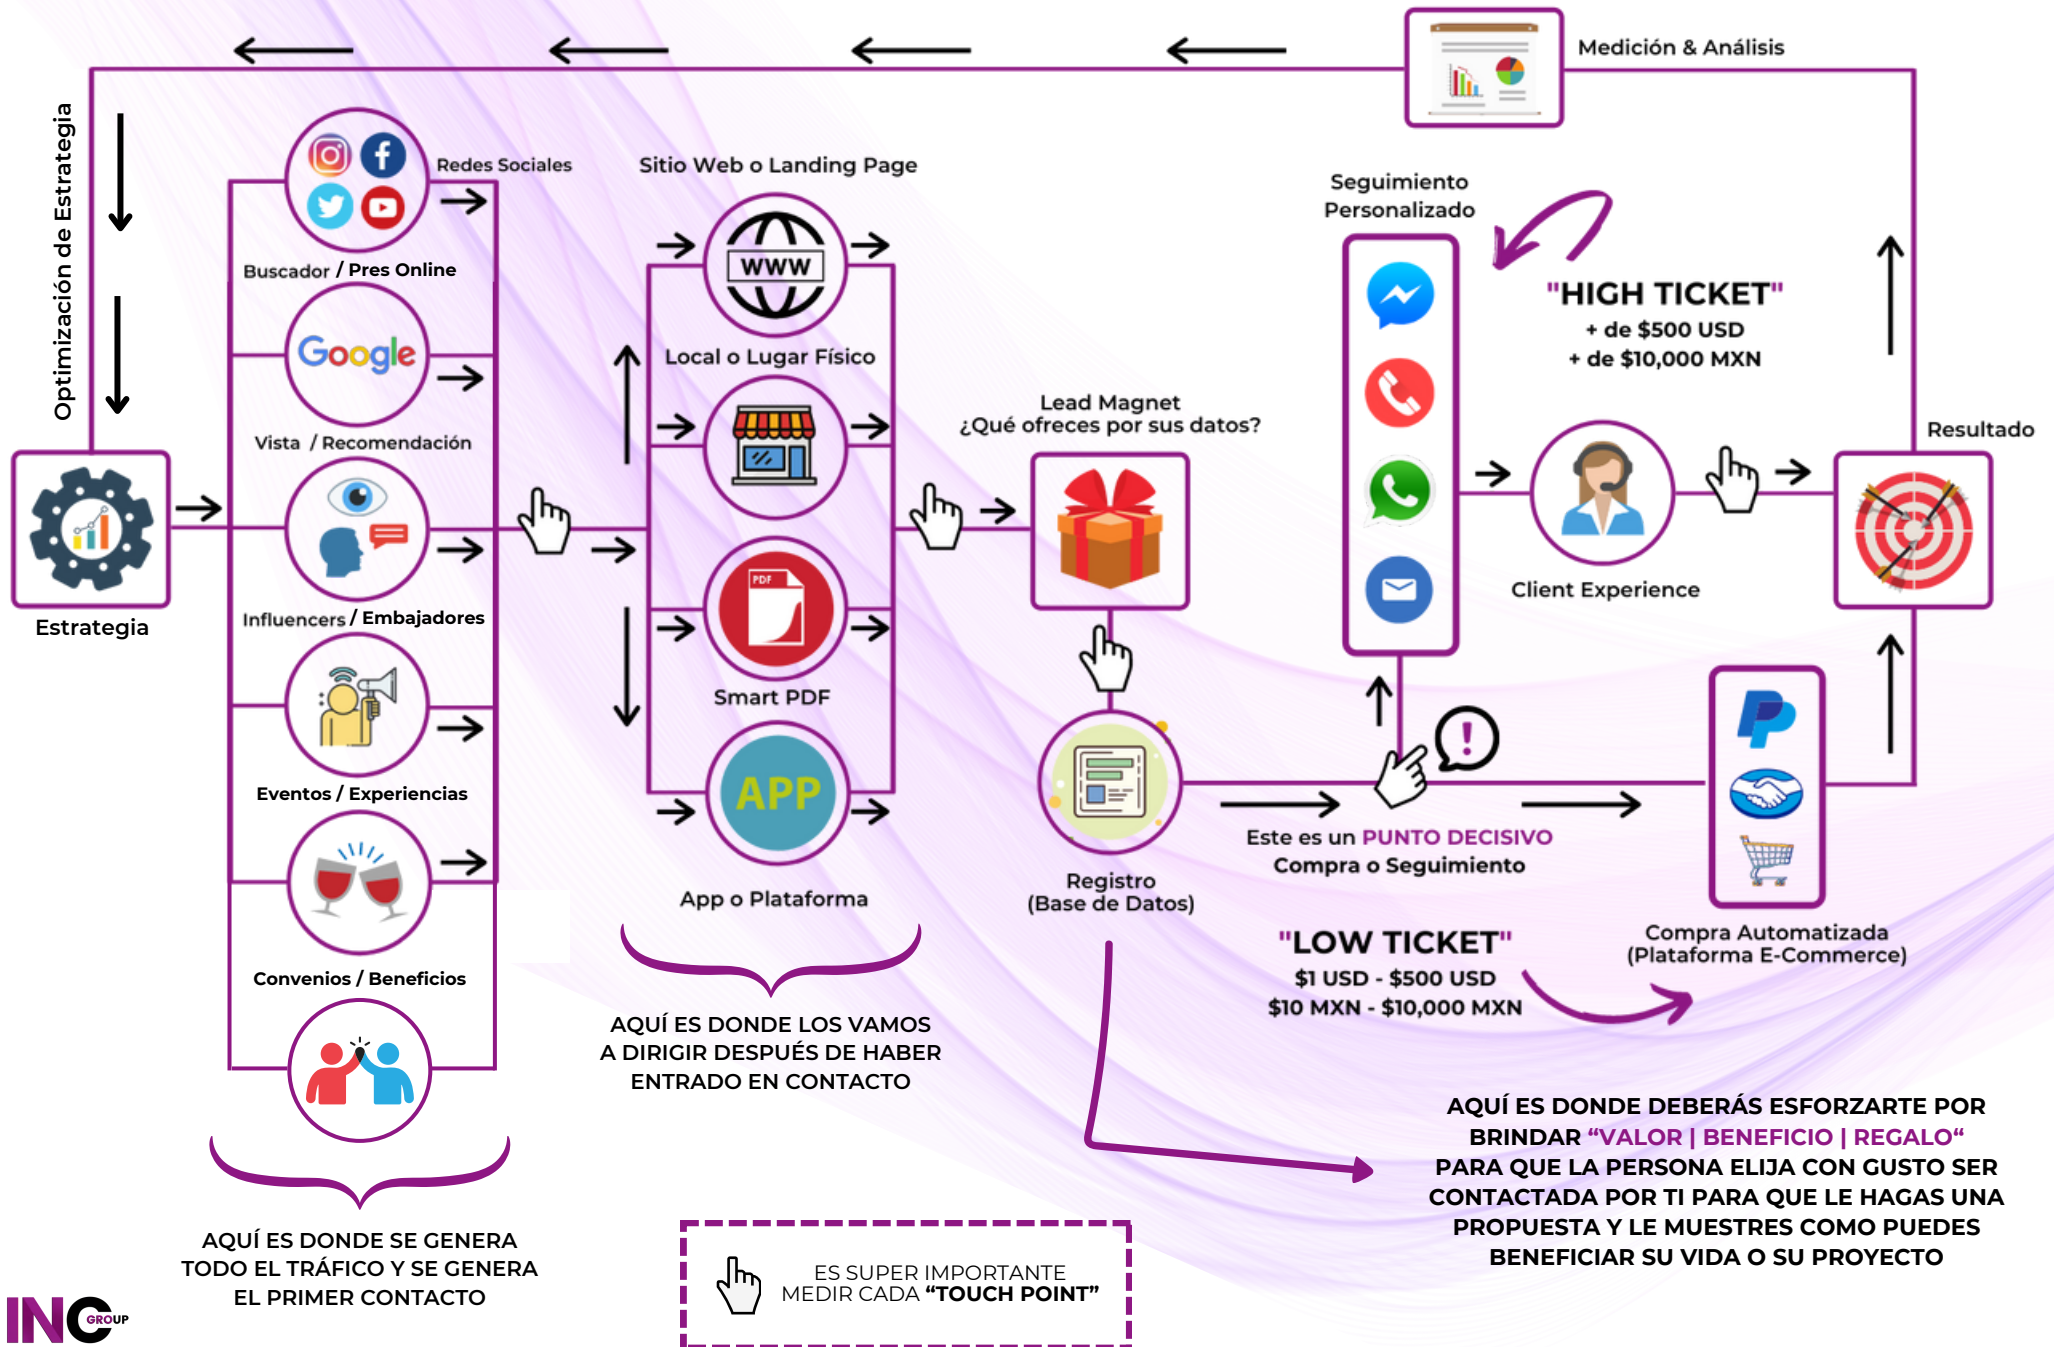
Medición & Análisis

Optimización de Estrategia

Estrategia

Redes Sociales

Buscador / Pres Online

Google

Vista / Recomendación

Influencers / Embajadores

Eventos / Experiencias

Convenios / Beneficios

Sitio Web o Landing Page

WWW

Local o Lugar Físico

PDF

Smart PDF

APP

App o Plataforma

Lead Magnet
¿Qué ofreces por sus datos?

Registro
(Base de Datos)

Seguimiento Personalizado

"HIGH TICKET"
+ de $500 USD
+ de $10,000 MXN

Client Experience

Resultado

Este es un PUNTO DECISIVO
Compra o Seguimiento

"LOW TICKET"
$1 USD - $500 USD
$10 MXN - $10,000 MXN

Compra Automatizada
(Plataforma E-Commerce)

AQUÍ ES DONDE SE GENERA TODO EL TRÁFICO Y SE GENERA EL PRIMER CONTACTO

AQUÍ ES DONDE LOS VAMOS A DIRIGIR DESPUÉS DE HABER ENTRADO EN CONTACTO

AQUÍ ES DONDE DEBERÁS ESFORZARTE POR BRINDAR "VALOR | BENEFICIO | REGALO" PARA QUE LA PERSONA ELIJA CON GUSTO SER CONTACTADA POR TI PARA QUE LE HAGAS UNA PROPUESTA Y LE MUESTRES COMO PUEDES BENEFICIAR SU VIDA O SU PROYECTO

ES SUPER IMPORTANTE MEDIR CADA "TOUCH POINT"

INC GROUP